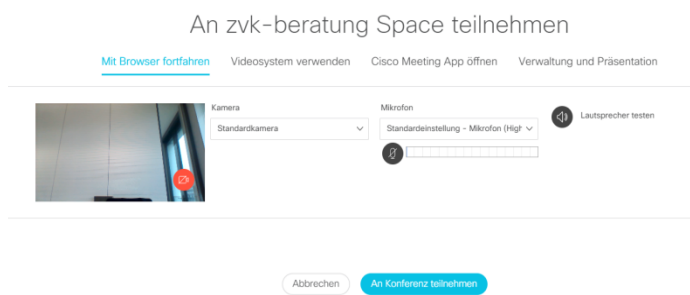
An zvk-beratung Space teilnehmen

Mit Browser fortfahren
Videosystem verwenden
Cisco Meeting App öffnen
Verwaltung und Präsentation

Kamera
Standardkamera

Mikrofon
Standardeinstellung - Mikrofon (High

Lautsprecher testen

Abbrechen
An Konferenz teilnehmen